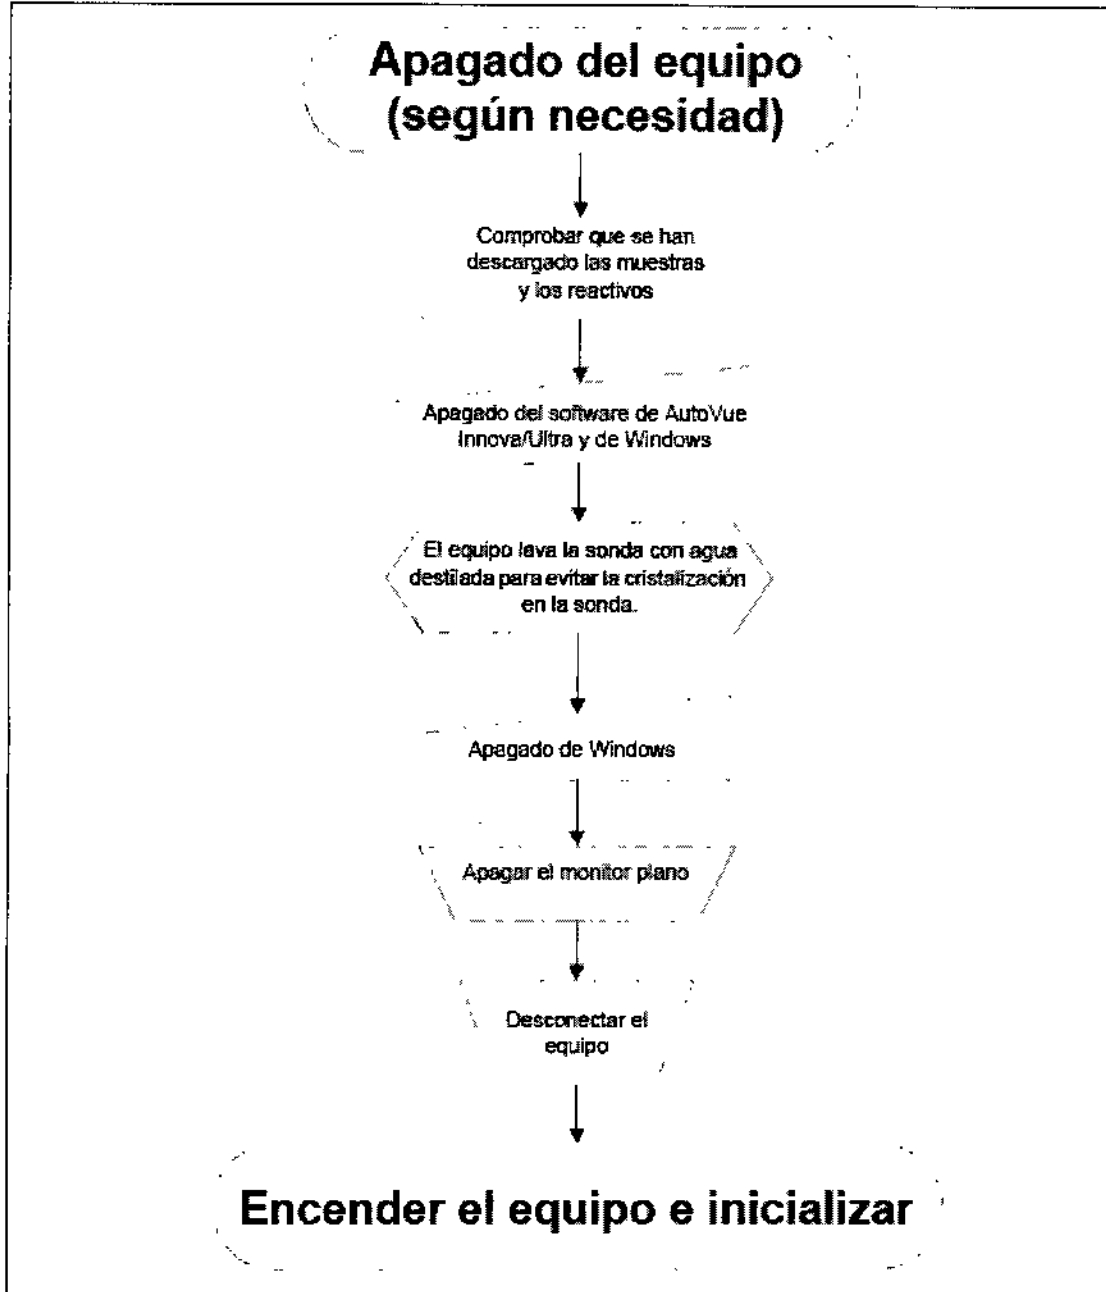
Apagado del equipo (según necesidad)

Comprobar que se han descargado las muestras y los reactivos

Apagado del software de AutoVue Innova/Ultra y de Windows

El equipo lava la sonda con agua destilada para evitar la cristalización en la sonda.

Apagado de Windows

Apagar el monitor plano

Desconectar el equipo

Encender el equipo e inicializar